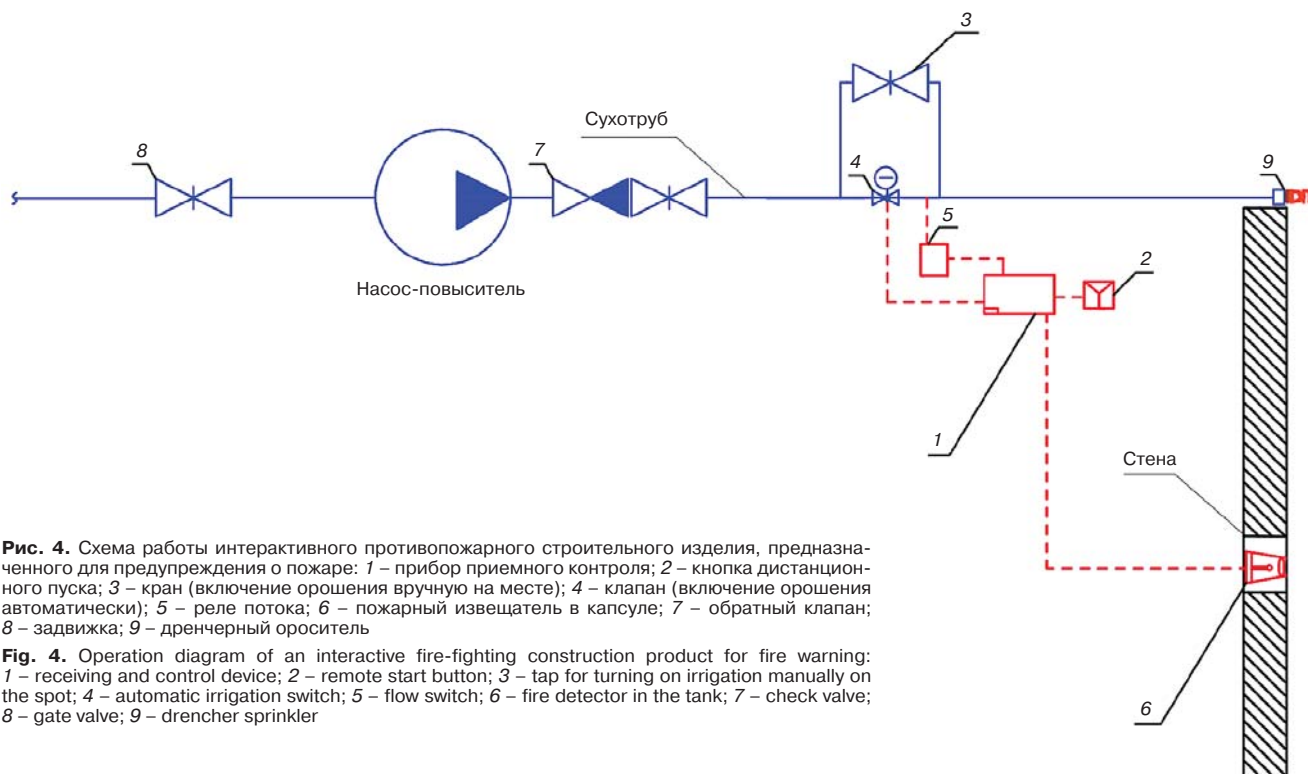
3

Сухотруб

8

7

4

9

5

2

Насос-повыситель

1

Стена

6

**Рис. 4.** Схема работы интерактивного противопожарного строительного изделия, предназначенного для предупреждения о пожаре: *1* – прибор приемного контроля; *2* – кнопка дистанционного пуска; *3* – кран (включение орошения вручную на месте); *4* – клапан (включение орошения автоматически); *5* – реле потока; *6* – пожарный извещатель в капсуле; *7* – обратный клапан; *8* – задвижка; *9* – дренчерный ороситель

**Fig. 4.** Operation diagram of an interactive fire-fighting construction product for fire warning: *1* – receiving and control device; *2* – remote start button; *3* – tap for turning on irrigation manually on the spot; *4* – automatic irrigation switch; *5* – flow switch; *6* – fire detector in the tank; *7* – check valve; *8* – gate valve; *9* – drencher sprinkler